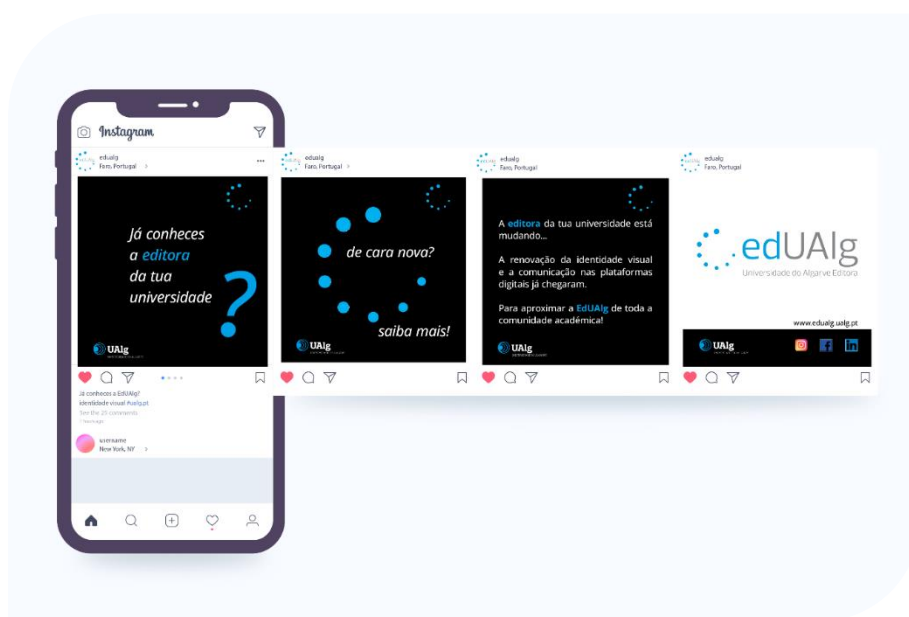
Instagram

edualg
Faro, Portugal

Já conheces a editora da tua universidade ?

UAlg

Já conheces a EdUAlg?
identidade visual #ualg.pt
See the 25 comments
1 hour ago

username
New York, NY

edualg
Faro, Portugal

de cara nova?

saiba mais!

UAlg

edualg
Faro, Portugal

A editora da tua universidade está mudando...

A renovação da identidade visual e a comunicação nas plataformas digitais já chegaram.

Para aproximar a EdUAlg de toda a comunidade académica!

UAlg

edualg
Faro, Portugal

edUAlg
Universidade do Algarve Editora

www.edualg.ualg.pt

UAlg